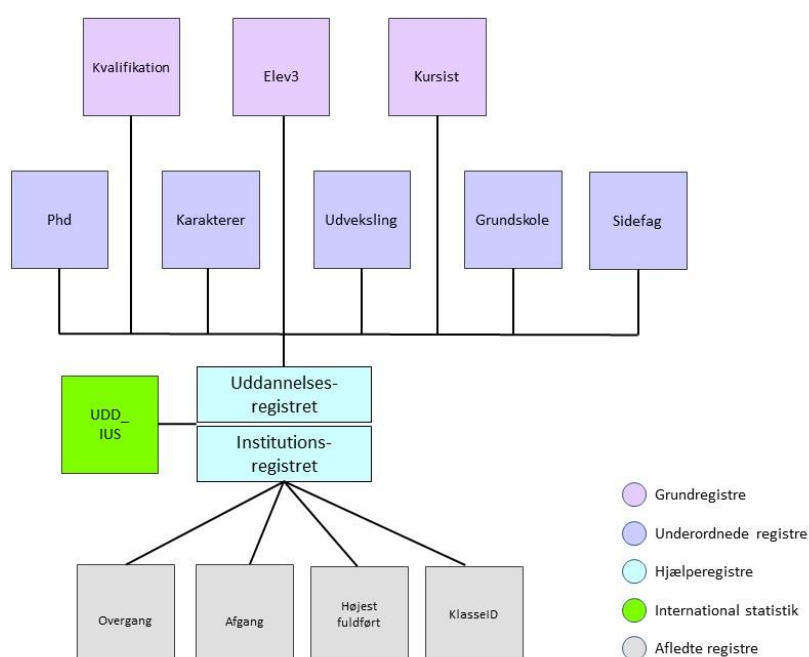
Kvalifikation

Elev3

Kursist

Phd

Karakterer

Udveksling

Grundskole

Sidefag

UDD_ IUS

Uddannelses-registret

Institutions-registret

Overgang

Afgang

Højest fuldført

KlasseID

Grundregistre

Underordnede registre

Hjælperegistre

International statistik

Afledte registre